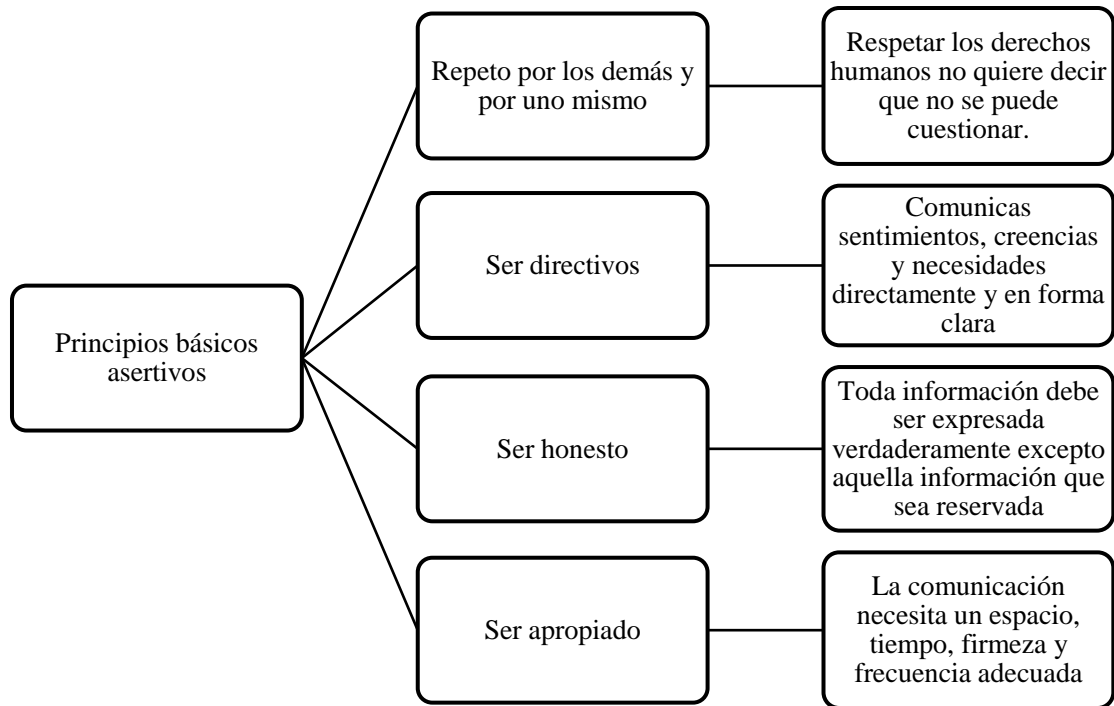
Principios básicos asertivos

Repeto por los demás y por uno mismo

Respetar los derechos humanos no quiere decir que no se puede cuestionar.

Ser directivos

Comunicas sentimientos, creencias y necesidades directamente y en forma clara

Ser honesto

Toda información debe ser expresada verdaderamente excepto aquella información que sea reservada

Ser apropiado

La comunicación necesita un espacio, tiempo, firmeza y frecuencia adecuada